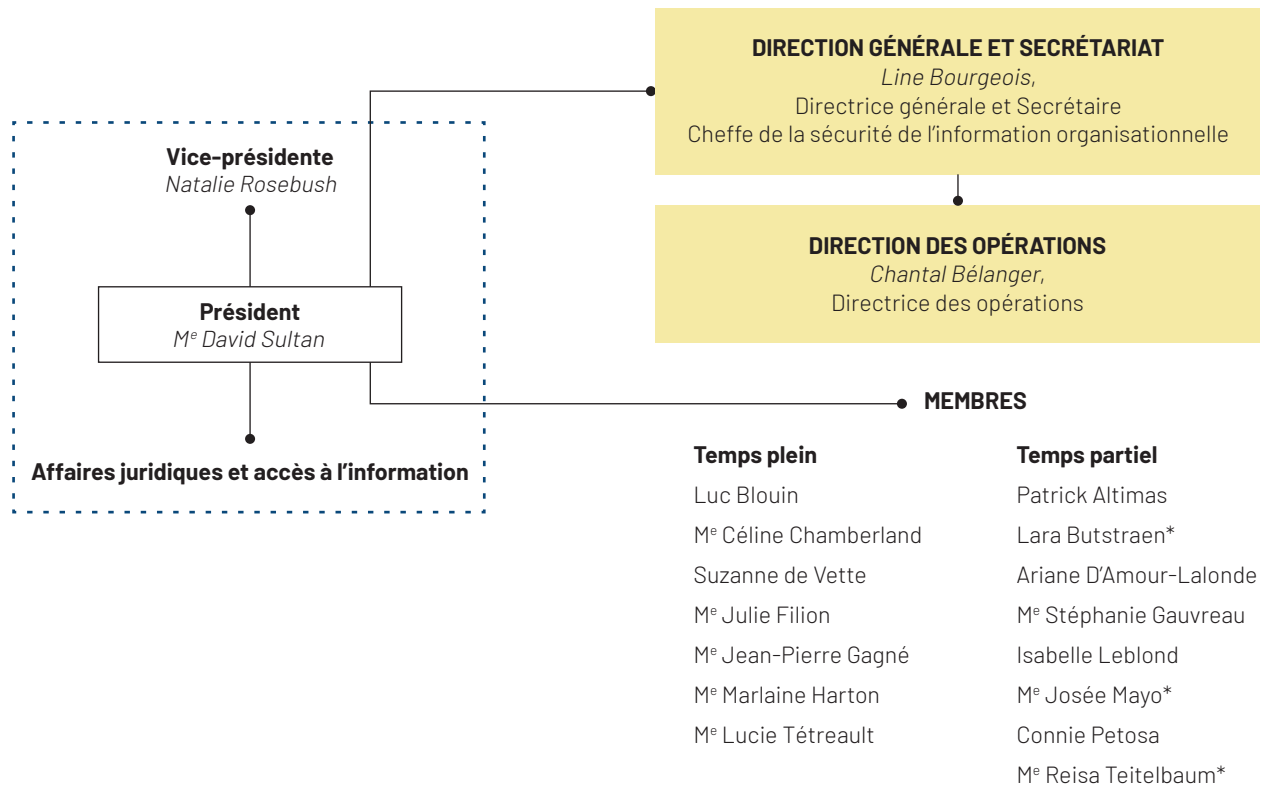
DIRECTION GÉNÉRALE ET SECRÉTARIAT
*Line Bourgeois*,
Directrice générale et Secrétaire
Cheffe de la sécurité de l'information organisationnelle

DIRECTION DES OPÉRATIONS
*Chantal Bélanger*,
Directrice des opérations

Vice-présidente
*Natalie Rosebush*

Président
*M$^e$ David Sultan*

Affaires juridiques et accès à l'information

MEMBRES

Temps plein
Luc Blouin
M$^e$ Céline Chamberland
Suzanne de Vette
M$^e$ Julie Filion
M$^e$ Jean-Pierre Gagné
M$^e$ Marlaine Harton
M$^e$ Lucie Tétreault

Temps partiel
Patrick Altimas
Lara Butstraen*
Ariane D'Amour-Lalonde
M$^e$ Stéphanie Gauvreau
Isabelle Leblond
M$^e$ Josée Mayo*
Connie Petosa
M$^e$ Reisa Teitelbaum*